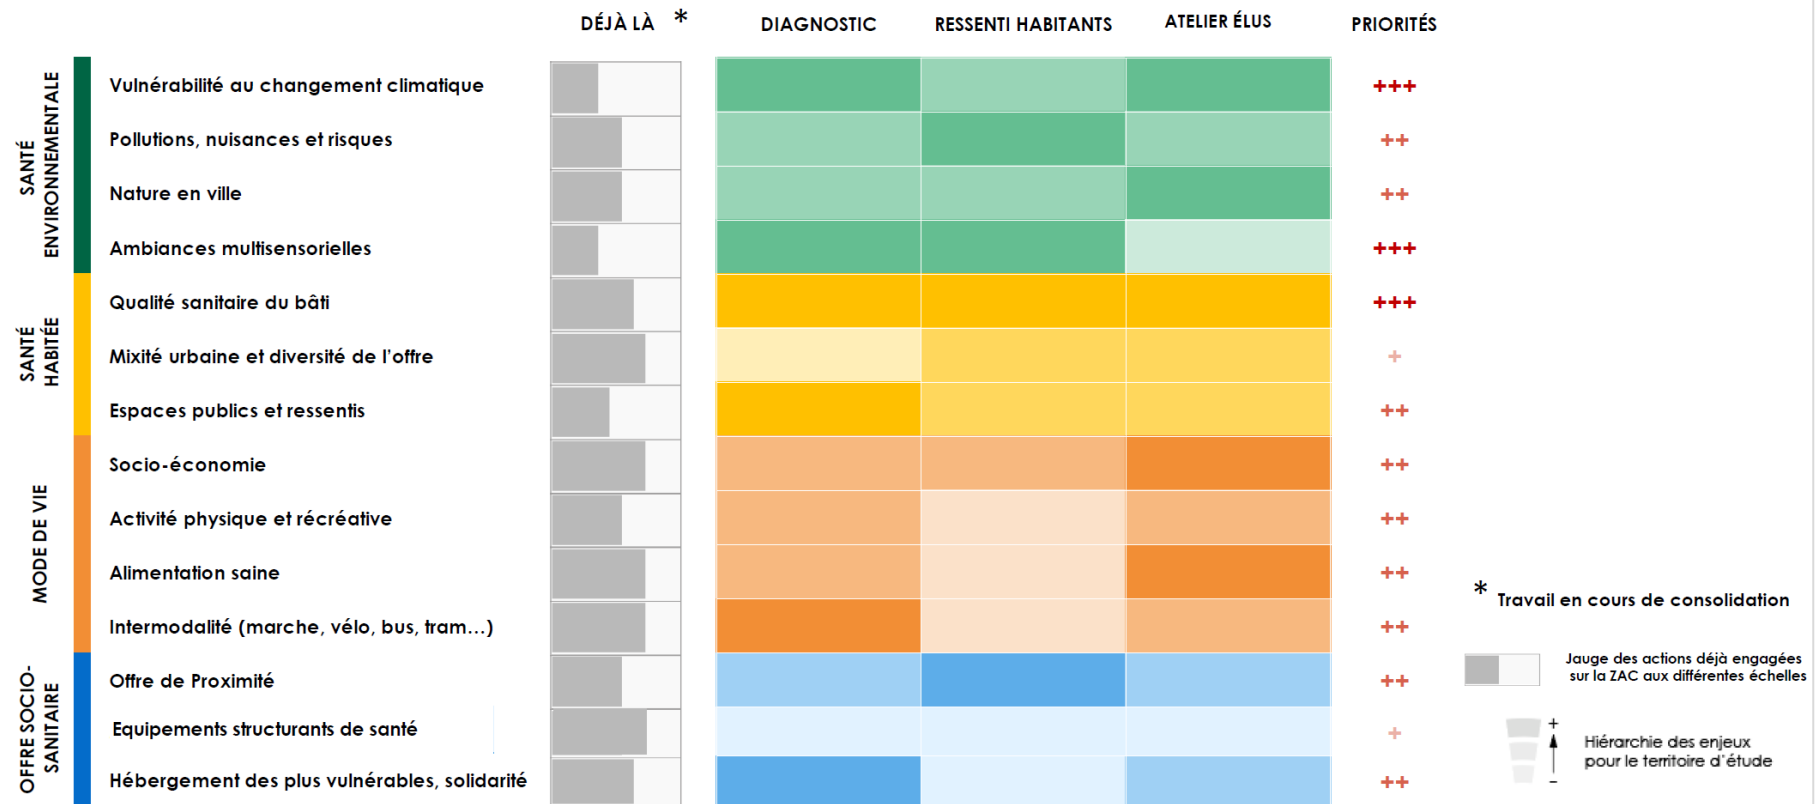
| | | DÉJÀ LÀ * | DIAGNOSTIC | RESSENTI HABITANTS | ATELIER ÉLUS | PRIORITÉS |
|---|---|---|---|---|---|---|
| SANTÉ ENVIRONNEMENTALE | Vulnérabilité au changement climatique | | | | | +++ |
| | Pollutions, nuisances et risques | | | | | ++ |
| | Nature en ville | | | | | ++ |
| | Ambiances multisensorielles | | | | | +++ |
| SANTÉ HABITÉE | Qualité sanitaire du bâti | | | | | +++ |
| | Mixité urbaine et diversité de l'offre | | | | | + |
| | Espaces publics et ressentis | | | | | ++ |
| MODE DE VIE | Socio-économie | | | | | ++ |
| | Activité physique et récréative | | | | | ++ |
| | Alimentation saine | | | | | ++ |
| | Intermodalité (marche, vélo, bus, tram…) | | | | | ++ |
| OFFRE SOCIO-SANITAIRE | Offre de Proximité | | | | | ++ |
| | Equipements structurants de santé | | | | | + |
| | Hébergement des plus vulnérables, solidarité | | | | | ++ |

* Travail en cours de consolidation

Jauge des actions déjà engagées sur la ZAC aux différentes échelles

+
-
Hiérarchie des enjeux pour le territoire d'étude